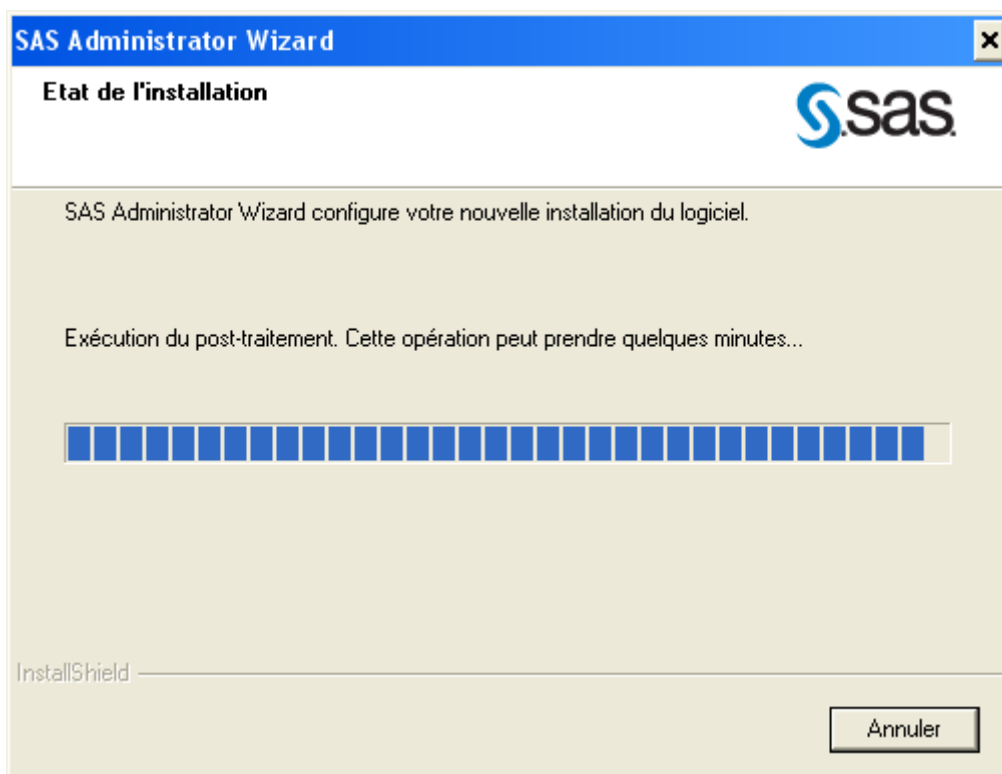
SAS Administrator Wizard

×

Etat de l'installation

sas.

SAS Administrator Wizard configure votre nouvelle installation du logiciel.

Exécution du post-traitement. Cette opération peut prendre quelques minutes...

InstallShield

Annuler